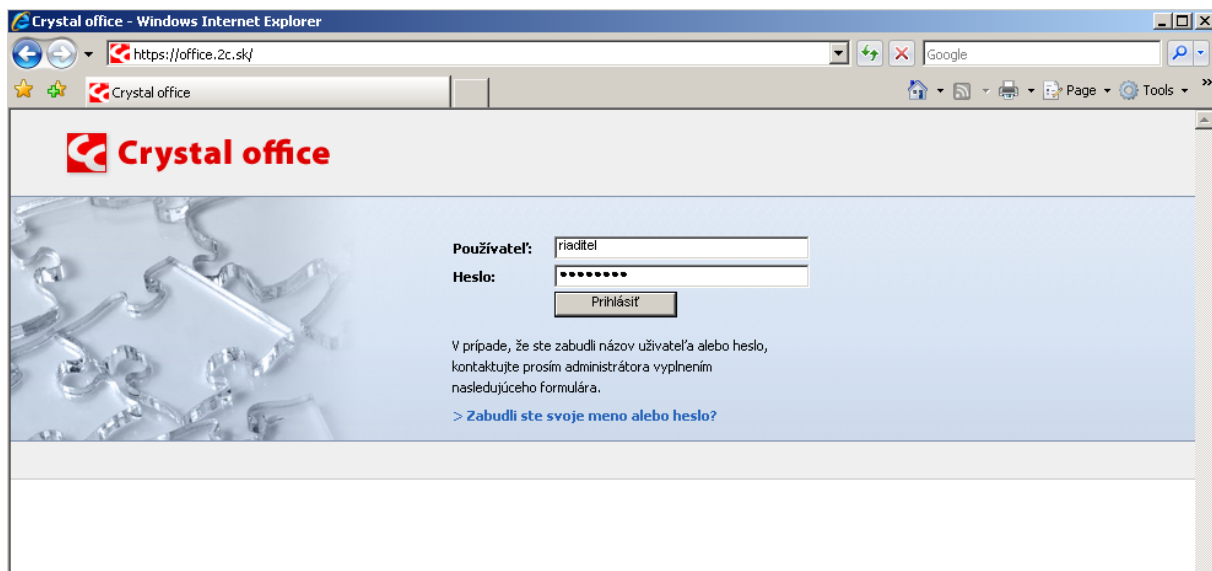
Crystal office - Windows Internet Explorer

https://office.2c.sk/

Google

Crystal office

Page Tools

Crystal office

Používateľ: riaditel
Heslo: ••••••••
Prihlásiť

V prípade, že ste zabudli názov užívateľa alebo heslo, kontaktujte prosím administrátora vyplnením nasledujúceho formulára.

> Zabudli ste svoje meno alebo heslo?